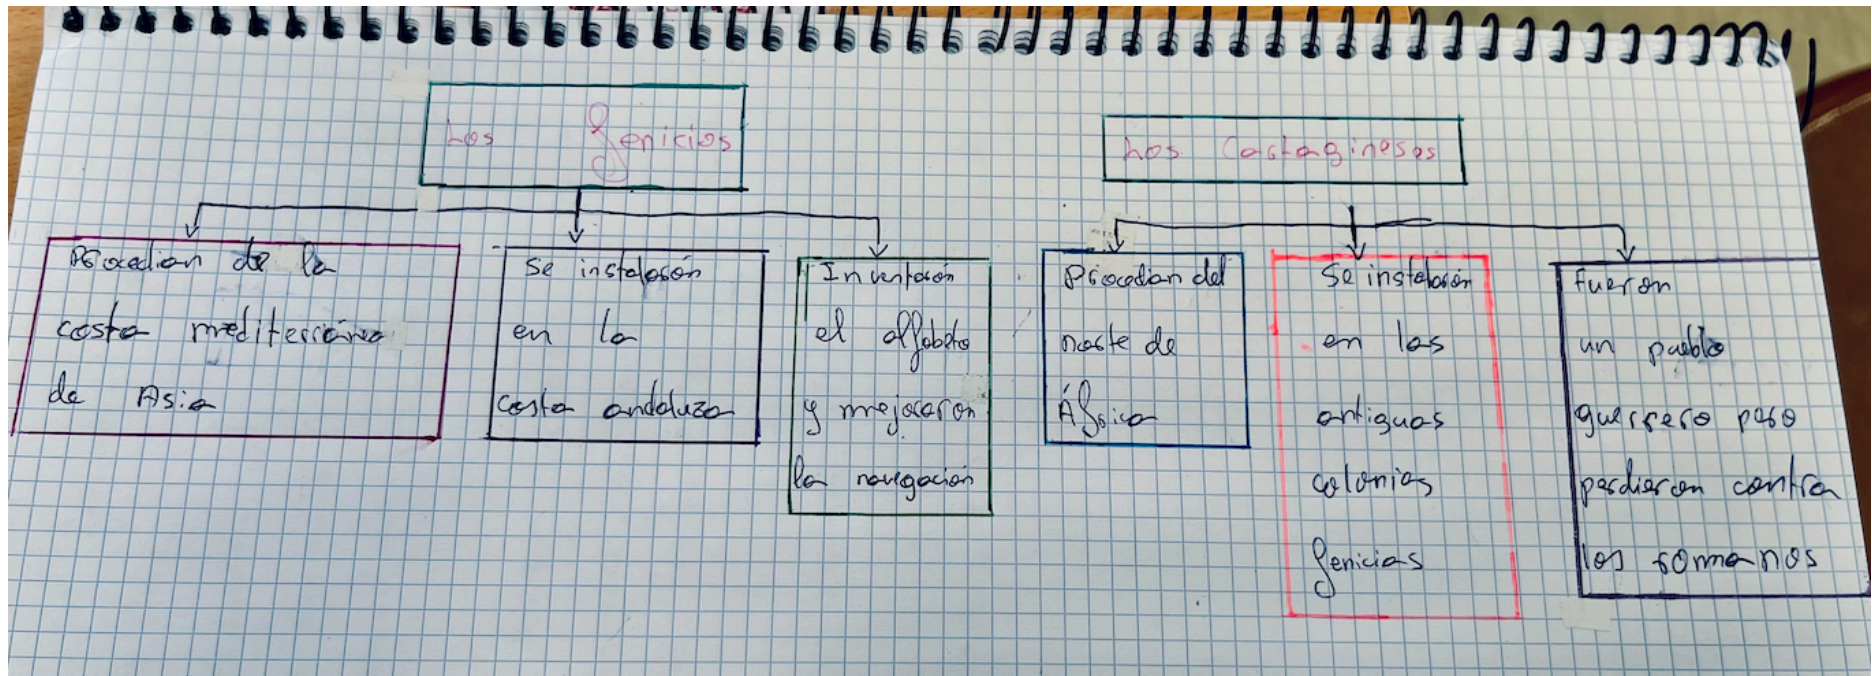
Los fenicios

Procedían de la costa mediterránea de Asia

Se instalarón en la costa andaluza

Inventarón el alfabeto y mejoraron la navegación

Los Cartagineses

Procedían del norte de África

Se instalarón en las antiguas colonias fenicias

fueron un pueblo guerrero pero perdieron contra los romanos